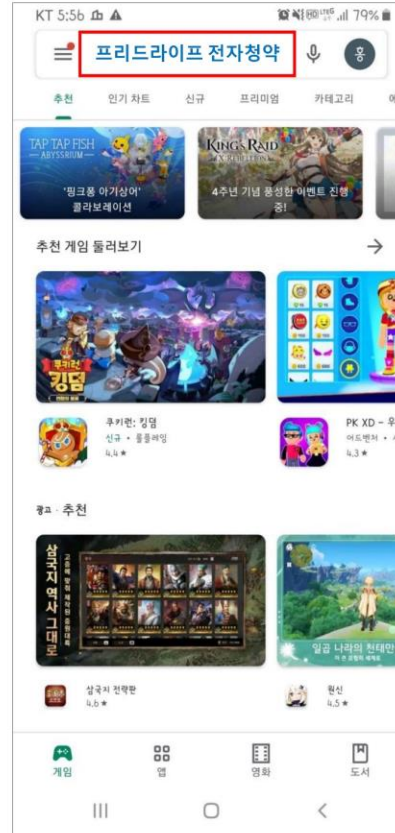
KT 5:56 79%

프리드라이프 전자청약

추천 인기 차트 신규 프리미엄 카테고리

TAP TAP FISH ABYSSRIUM
'핑크퐁 아기상어' 콜라보레이션

KINGS RAID
4주년 기념 풍성한 이벤트 진행중!

추천 게임 둘러보기 →

쿠키런 킹덤

쿠키런: 킹덤
신규 • 롤플레잉
4.4 ★

PK XD - 우
어드벤처 •
4.3 ★

광고 • 추천

삼국지 역사 그대로

일곱 나라의 천태만

삼국지 전략판
4.6 ★

원신
4.5 ★

게임 앱 영화 도서